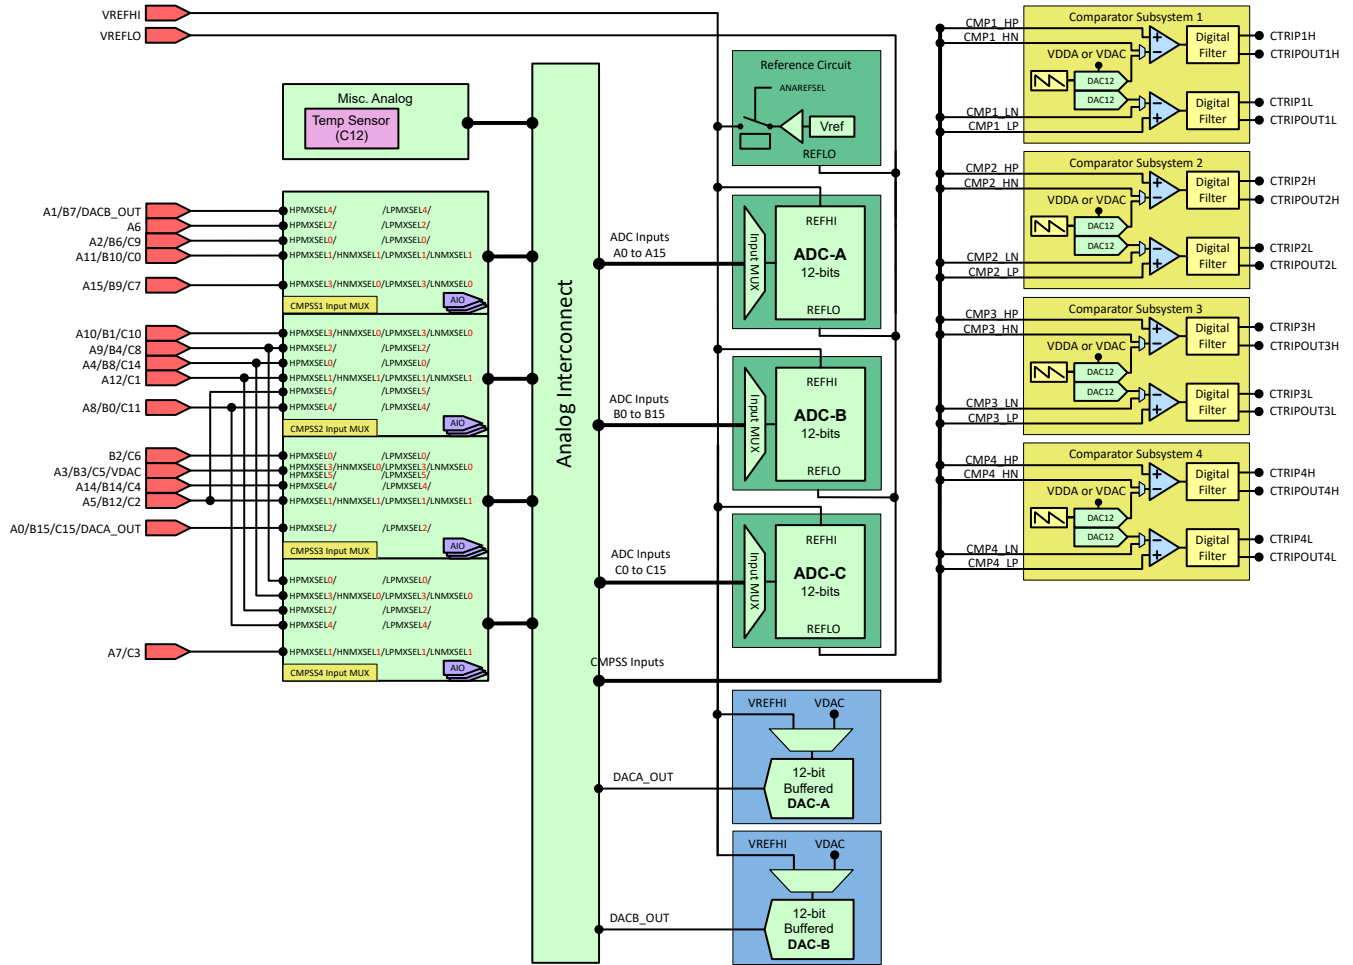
VREFHI
VREFLO

Misc. Analog
Temp Sensor (C12)

A1/B7/DACB_OUT
A6
A2/B6/C9
A11/B10/C0
A15/B9/C7

HPMXSEL4/ /LPMXSEL4/
HPMXSEL2/ /LPMXSEL2/
HPMXSEL0/ /LPMXSEL0/
HPMXSEL1/HNMXSEL1/LPMXSEL1/LNMXSEL1
HPMXSEL3/HNMXSEL0/LPMXSEL3/LNMXSEL0
CMPSS1 Input MUX
AIO

A10/B1/C10
A9/B4/C8
A4/B8/C14
A12/C1
A8/B0/C11

HPMXSEL3/HNMXSEL0/LPMXSEL3/LNMXSEL0
HPMXSEL2/ /LPMXSEL2/
HPMXSEL0/ /LPMXSEL0/
HPMXSEL1/HNMXSEL1/LPMXSEL1/LNMXSEL1
HPMXSEL5/ /LPMXSEL5/
HPMXSEL4/ /LPMXSEL4/
CMPSS2 Input MUX
AIO

B2/C6
A3/B3/C5/VDAC
A14/B14/C4
A5/B12/C2
A0/B15/C15/DACA_OUT

HPMXSEL0/ /LPMXSEL0/
HPMXSEL3/HNMXSEL0/LPMXSEL3/LNMXSEL0
HPMXSEL5/ /LPMXSEL5/
HPMXSEL4/ /LPMXSEL4/
HPMXSEL1/HNMXSEL1/LPMXSEL1/LNMXSEL1
HPMXSEL2/ /LPMXSEL2/
CMPSS3 Input MUX
AIO

A7/C3

HPMXSEL0/ /LPMXSEL0/
HPMXSEL3/HNMXSEL0/LPMXSEL3/LNMXSEL0
HPMXSEL2/ /LPMXSEL2/
HPMXSEL4/ /LPMXSEL4/
HPMXSEL1/HNMXSEL1/LPMXSEL1/LNMXSEL1
CMPSS4 Input MUX
AIO

Analog Interconnect

ADC Inputs
A0 to A15
ADC Inputs
B0 to B15
ADC Inputs
C0 to C15
CMPSS Inputs
DACA_OUT
DACB_OUT

Reference Circuit
ANAREFSEL
Vref
REFLO

REFHI
Input MUX
ADC-A
12-bits
REFLO

REFHI
Input MUX
ADC-B
12-bits
REFLO

REFHI
Input MUX
ADC-C
12-bits
REFLO

VREFHI VDAC
12-bit Buffered DAC-A

VREFHI VDAC
12-bit Buffered DAC-B

Comparator Subsystem 1
CMP1_HP
CMP1_HN
VDDA or VDAC
DAC12
DAC12
CMP1_LN
CMP1_LP
Digital Filter
Digital Filter
CTRIP1H
CTRIPOUT1H
CTRIP1L
CTRIPOUT1L

Comparator Subsystem 2
CMP2_HP
CMP2_HN
VDDA or VDAC
DAC12
DAC12
CMP2_LN
CMP2_LP
Digital Filter
Digital Filter
CTRIP2H
CTRIPOUT2H
CTRIP2L
CTRIPOUT2L

Comparator Subsystem 3
CMP3_HP
CMP3_HN
VDDA or VDAC
DAC12
DAC12
CMP3_LN
CMP3_LP
Digital Filter
Digital Filter
CTRIP3H
CTRIPOUT3H
CTRIP3L
CTRIPOUT3L

Comparator Subsystem 4
CMP4_HP
CMP4_HN
VDDA or VDAC
DAC12
DAC12
CMP4_LN
CMP4_LP
Digital Filter
Digital Filter
CTRIP4H
CTRIPOUT4H
CTRIP4L
CTRIPOUT4L